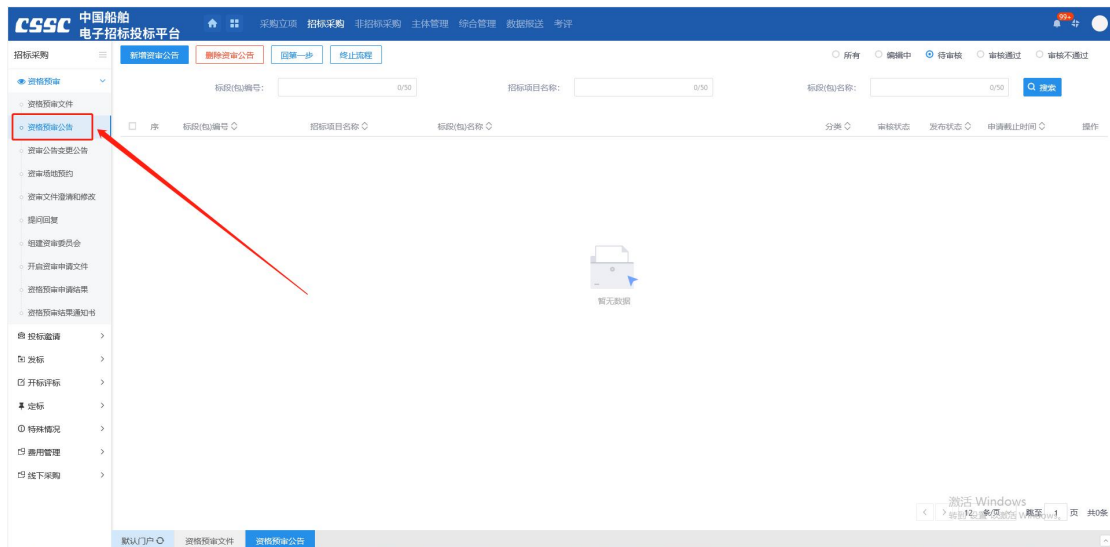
CSSC 中国船舶 电子招标投标平台

采购立项 招标采购 非招标采购 主体管理 综合管理 数据报送 考评

99+

招标采购

资格预审
资格预审文件
资格预审公告
资审公告变更公告
资审场地预约
资审文件澄清和修改
提问回复
组建资审委员会
开启资审申请文件
资格预审申请结果
资格预审结果通知书
投标邀请
发标
开标评标
定标
特殊情况
费用管理
线下采购

新增资审公告 删除资审公告 回第一步 终止流程

○ 所有 ○ 编辑中 ◉ 待审核 ○ 审核通过 ○ 审核不通过

标段(包)编号: 0/50 招标项目名称: 0/50 标段(包)名称: 0/50 搜索

| 序 | 标段(包)编号 | 招标项目名称 | 标段(包)名称 | 分类 | 审核状态 | 发布状态 | 申请截止时间 | 操作 |
|---|---|---|---|---|---|---|---|---|

暂无数据

激活 Windows
转到"设置"以激活 Windows。

12 条/页 跳至 1 页 共0条

默认门户 资格预审文件 资格预审公告